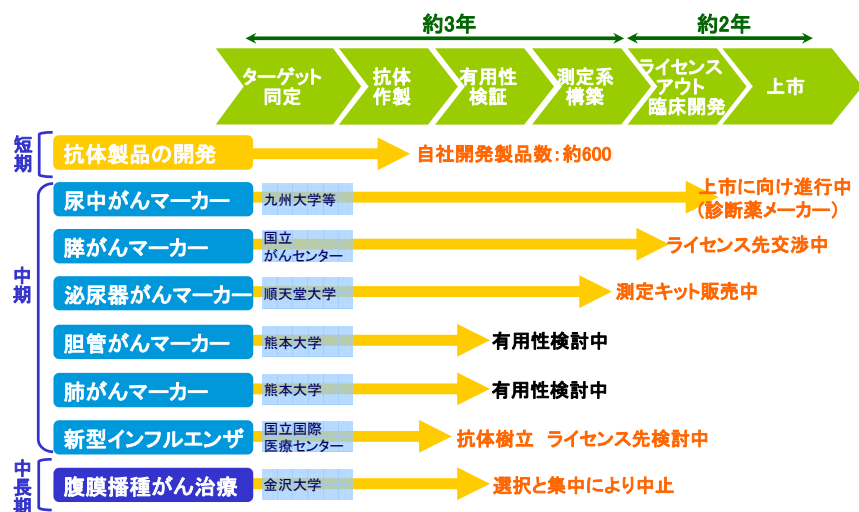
約3年

約2年

ターゲット同定

抗体作製

有用性検証

測定系構築

ライセンスアウト臨床開発

上市

短期

抗体製品の開発

自社開発製品数：約600

中期

尿中がんマーカー

九州大学等

上市に向け進行中（診断薬メーカー）

膵がんマーカー

国立がんセンター

ライセンス先交渉中

泌尿器がんマーカー

順天堂大学

測定キット販売中

胆管がんマーカー

熊本大学

有用性検討中

肺がんマーカー

熊本大学

有用性検討中

新型インフルエンザ

国立国際医療センター

抗体樹立　ライセンス先検討中

中長期

腹膜播種がん治療

金沢大学

選択と集中により中止